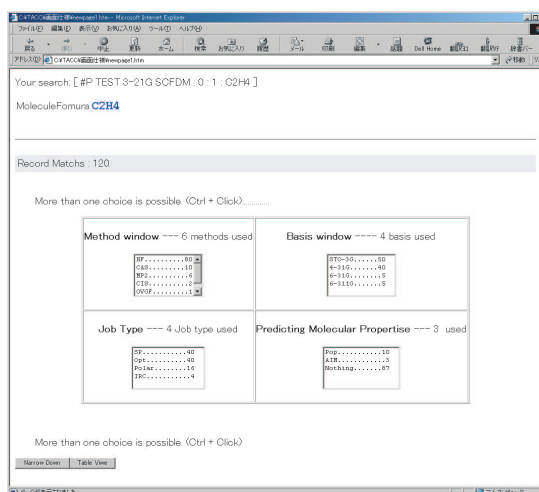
C:¥TACC¥画面仕様¥newpage1.htm - Microsoft Internet Explorer

ファイル(F) 編集(E) 表示(V) お気に入り(A) ツール(T) ヘルプ(H)

戻る 進む 中止 更新 ホーム 検索 お気に入り 履歴 メール 印刷 編集 話題 Dell Home 翻訳 翻訳先 辞書バー

アドレス(D) C:¥TACC¥画面仕様¥newpage1.htm 移動

Your search : [ #P TEST 3-21G SCFDM : 0 : 1 : C2H4 ]

MoleculeFomura **C2H4**

Record Matchs : 120

More than one choice is possible. (Ctrl + Click)..........

| Method window --- 6 methods used | Basis window ---- 4 basis used |
|---|---|
| HF..........80<br>CAS.........10<br>MP2..........6<br>CIS..........2<br>OVGF.........1 | STO-3G......50<br>4-31G.......40<br>6-31G........5<br>6-311G.......5 |
| **Job Type --- 4 Job type used** | **Predicting Molecular Propertise --- 3 used** |
| SP..........40<br>Opt.........40<br>Polar.......16<br>IRC..........4 | Pop.........10<br>AIM..........3<br>Nothing.....87 |

More than one choice is possible. (Ctrl + Click)

Narrow Down Table View

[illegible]